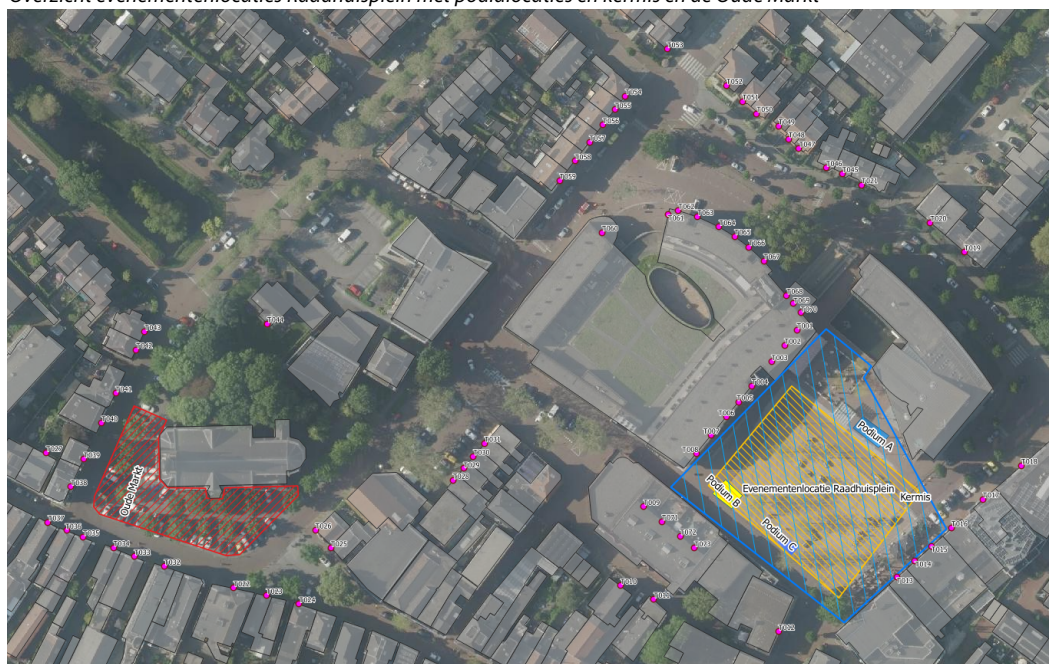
Overzicht evenementenlocaties Raadhuisplein met podialocaties en kermis en de Oude Markt

T053
T052
T051
T050
T049
T048
T047
T046
T045
T021
T054
T055
T056
T057
T058
T059
T062
T061
T063
T064
T065
T066
T067
T060
T020
T019
T068
T069
T070
T001
T002
T003
T004
T005
T006
T007
T008
T044
T043
T042
T041
T040
T039
T038
T037
T036
T035
T034
T033
T032
T031
T030
T029
T028
T026
T025
T027
T022
T023
T024
T009
T071
T072
T073
T010
T011
T012
T013
T014
T015
T016
T017
T018
Podium A
Podium B
Podium C
Evenementenlocatie Raadhuisplein
Kermis
Oude Markt